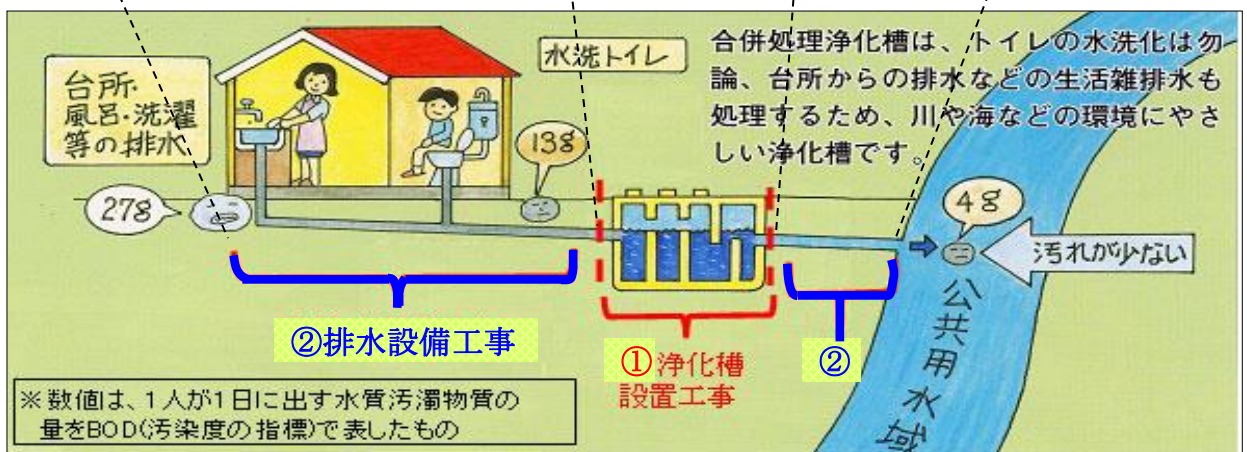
台所
風呂・洗濯
等の排水

水洗トイレ

合併処理浄化槽は、トイレの水洗化は勿論、台所からの排水などの生活雑排水も処理するため、川や海などの環境にやさしい浄化槽です。

27g

13g

4g

汚れが少ない

公共用水域

②排水設備工事

①浄化槽
設置工事

②

※数値は、1人が1日に出す水質汚濁物質の量をBOD(汚染度の指標)で表したもの